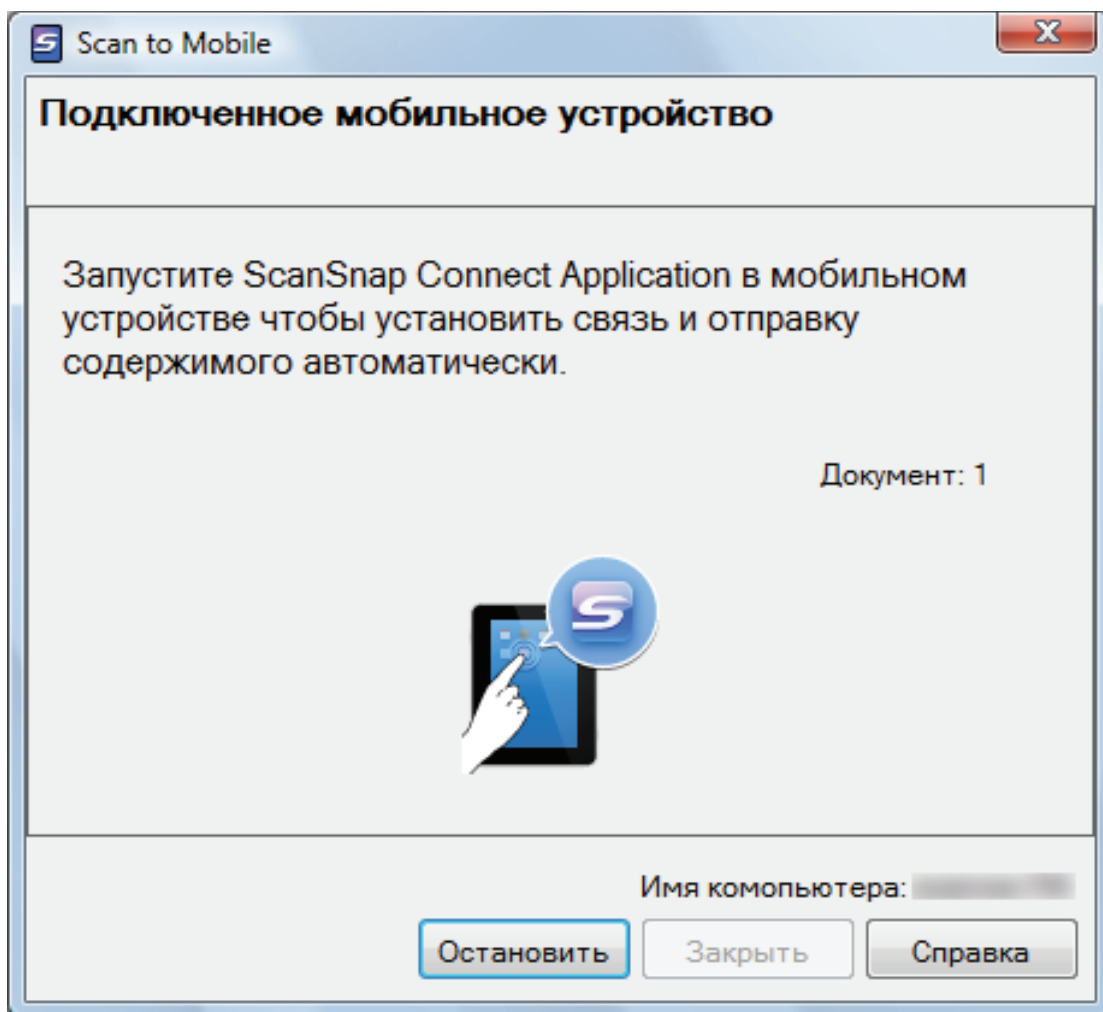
Scan to Mobile

Подключенное мобильное устройство

Запустите ScanSnap Connect Application в мобильном устройстве чтобы установить связь и отправку содержимого автоматически.

Документ: 1

Имя комопьютера: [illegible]

Остановить

Закрыть

Справка